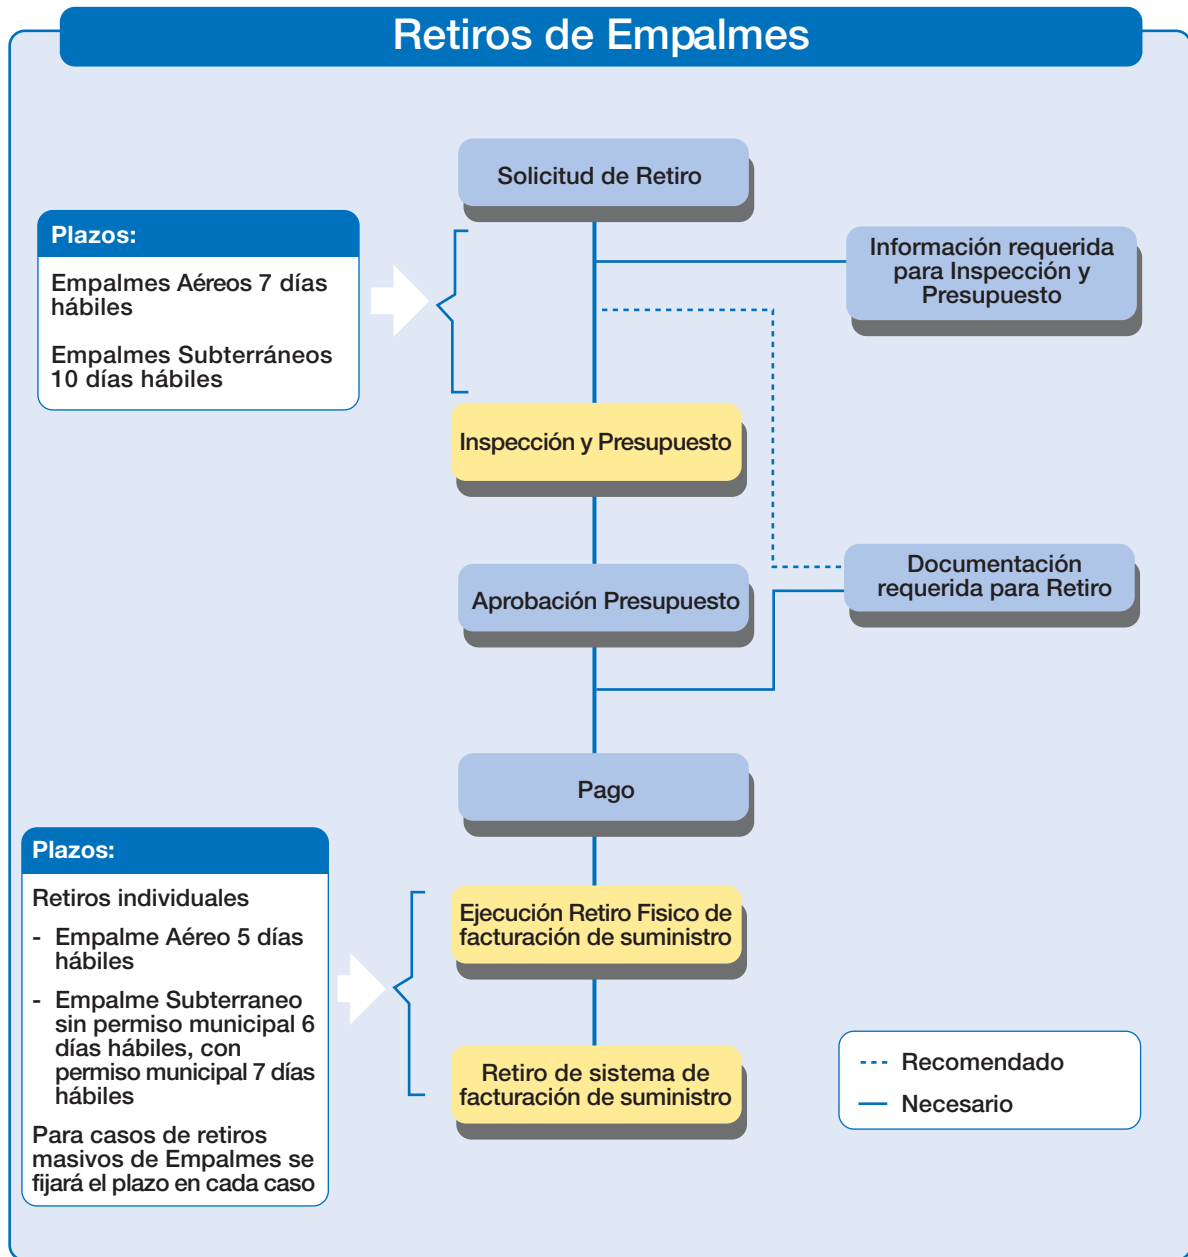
Retiros de Empalmes

Plazos:

Empalmes Aéreos 7 días hábiles

Empalmes Subterráneos 10 días hábiles

Solicitud de Retiro

Información requerida para Inspección y Presupuesto

Inspección y Presupuesto

Documentación requerida para Retiro

Aprobación Presupuesto

Pago

Plazos:

Retiros individuales

- Empalme Aéreo 5 días hábiles

- Empalme Subterraneo sin permiso municipal 6 días hábiles, con permiso municipal 7 días hábiles

Para casos de retiros masivos de Empalmes se fijará el plazo en cada caso

Ejecución Retiro Fisico de facturación de suministro

Retiro de sistema de facturación de suministro

Recomendado

Necesario